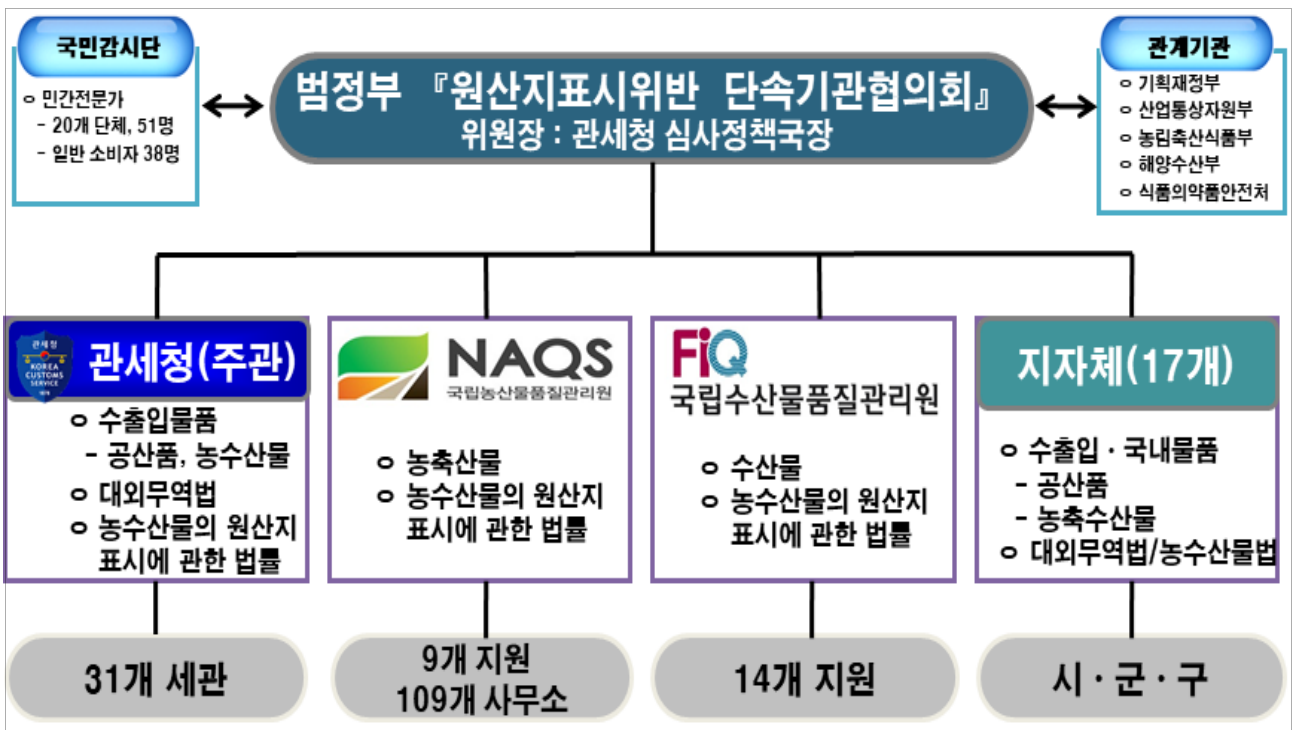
국민감시단

ㅇ 민간전문가
- 20개 단체, 51명
- 일반 소비자 38명

범정부 『원산지표시위반 단속기관협의회』
위원장 : 관세청 심사정책국장

관계기관

ㅇ 기획재정부
ㅇ 산업통상자원부
ㅇ 농림축산식품부
ㅇ 해양수산부
ㅇ 식품의약품안전처

관세청 KOREA CUSTOMS SERVICE

관세청(주관)

ㅇ 수출입물품
- 공산품, 농수산물
ㅇ 대외무역법
ㅇ 농수산물의 원산지 표시에 관한 법률

NAQS
국립농산물품질관리원

ㅇ 농축산물
ㅇ 농수산물의 원산지 표시에 관한 법률

FIQ
국립수산물품질관리원

ㅇ 수산물
ㅇ 농수산물의 원산지 표시에 관한 법률

지자체(17개)

ㅇ 수출입 · 국내물품
- 공산품
- 농축수산물
ㅇ 대외무역법/농수산물법

31개 세관

9개 지원
109개 사무소

14개 지원

시 · 군 · 구